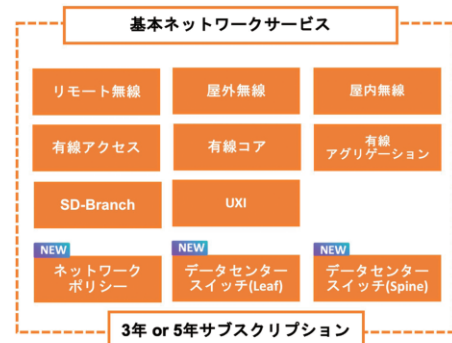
基本ネットワークサービス

リモート無線

屋外無線

屋内無線

有線アクセス

有線コア

有線
アグリゲーション

SD-Branch

UXI

NEW
ネットワーク
ポリシー

NEW
データセンター
スイッチ(Leaf)

NEW
データセンター
スイッチ(Spine)

3年 or 5年サブスクリプション